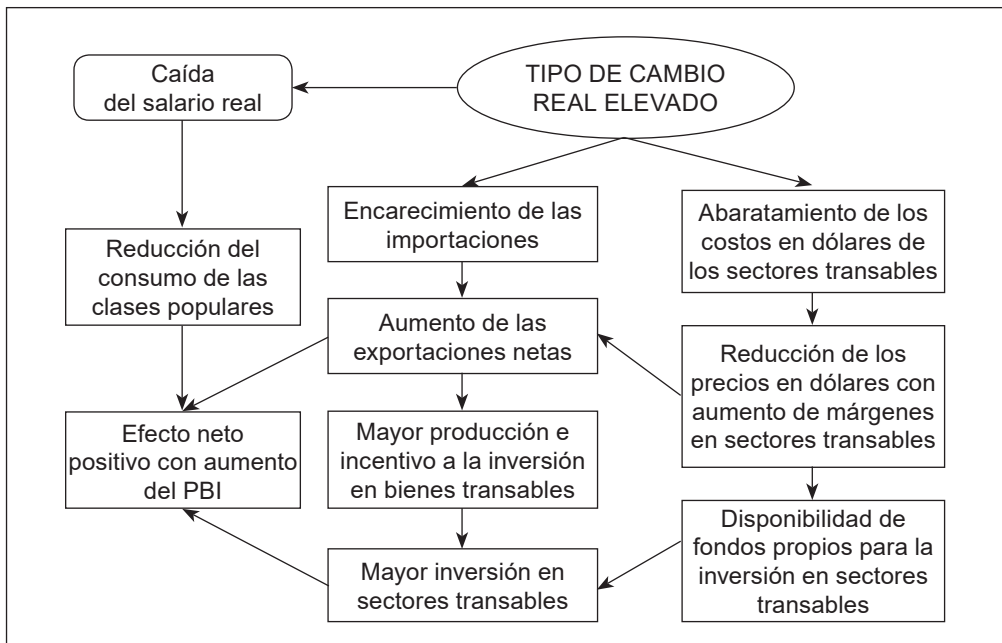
TIPO DE CAMBIO REAL ELEVADO

Caída del salario real

Reducción del consumo de las clases populares

Efecto neto positivo con aumento del PBI

Encarecimiento de las importaciones

Aumento de las exportaciones netas

Mayor producción e incentivo a la inversión en bienes transables

Mayor inversión en sectores transables

Abaratamiento de los costos en dólares de los sectores transables

Reducción de los precios en dólares con aumento de márgenes en sectores transables

Disponibilidad de fondos propios para la inversión en sectores transables